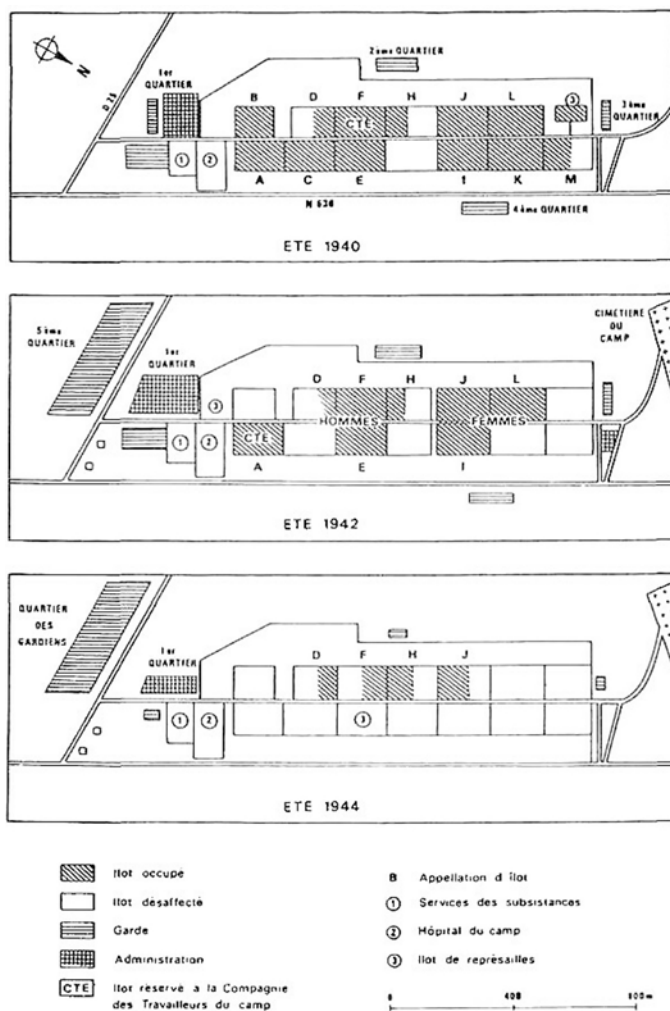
N

2ème QUARTIER

1er QUARTIER

D 25

B D F H J L ③

CTE

3ème QUARTIER

① ② A C E I K M

N 626

4ème QUARTIER

ETE 1940

5ème QUARTIER

1er QUARTIER

CIMETIERE DU CAMP

D F H J L

③

HOMMES FEMMES

① ② CTE

A E I

ETE 1942

QUARTIER DES GARDIENS

1er QUARTIER

D F H J

① ② ③

ETE 1944

Ilot occupé

Ilot désaffecté

Garde

Administration

CTE Ilot réservé à la Compagnie des Travailleurs du camp

B Appellation d'ilot

① Services des subsistances

② Hôpital du camp

③ Ilot de représailles

0 400 800m